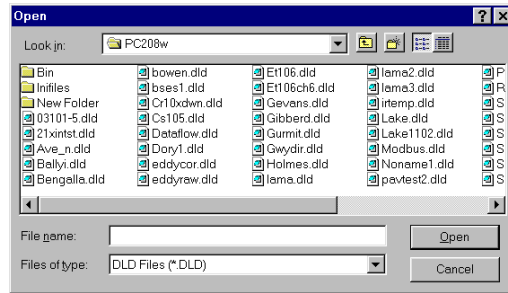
Open

?

X

Look in:

PC208w

Bin
Infiles
New Folder
03101-5.dld
21xintst.dld
Ave_n.dld
Ballyi.dld
Bengalla.dld

bowen.dld
bses1.dld
Cr10xdwn.dld
Cs105.dld
Dataflow.dld
Dory1.dld
eddycor.dld
eddyraw.dld

Et106.dld
Et106ch6.dld
Gevans.dld
Gibberd.dld
Gurmit.dld
Gwydir.dld
Holmes.dld
lama.dld

lama2.dld
lama3.dld
irtemp.dld
Lake.dld
Lake1102.dld
Modbus.dld
Noname1.dld
pavtest2.dld

P
R
S
S
S
S
S
S

File name:

Open

Files of type:

DLD Files (*.DLD)

Cancel